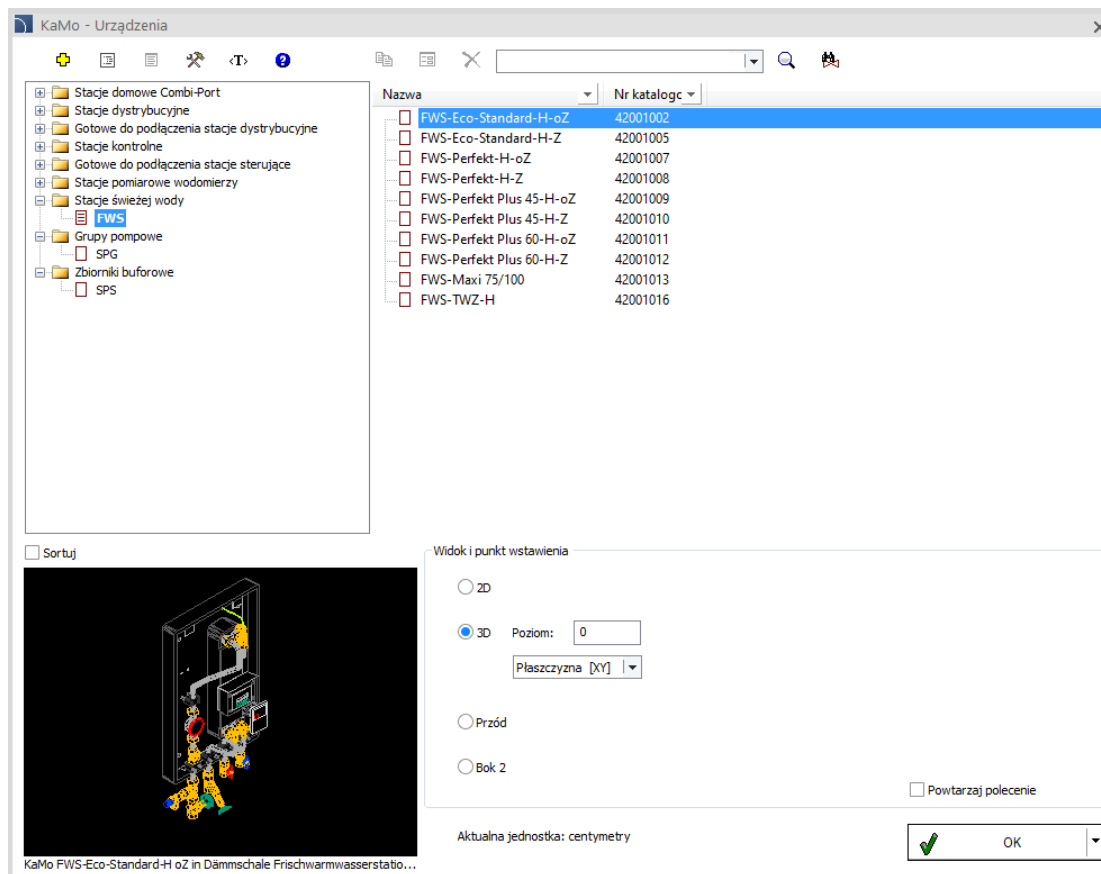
KaMo - Urządzenia

Stacje domowe Combi-Port
Stacje dystrybucyjne
Gotowe do podłączenia stacje dystrybucyjne
Stacje kontrolne
Gotowe do podłączenia stacje sterujące
Stacje pomiarowe wodomierzy
Stacje świeżej wody
FWS
Grupy pompowe
SPG
Zbiorniki buforowe
SPS

| Nazwa | Nr katalogc |
|---|---|
| FWS-Eco-Standard-H-oZ | 42001002 |
| FWS-Eco-Standard-H-Z | 42001005 |
| FWS-Perfekt-H-oZ | 42001007 |
| FWS-Perfekt-H-Z | 42001008 |
| FWS-Perfekt Plus 45-H-oZ | 42001009 |
| FWS-Perfekt Plus 45-H-Z | 42001010 |
| FWS-Perfekt Plus 60-H-oZ | 42001011 |
| FWS-Perfekt Plus 60-H-Z | 42001012 |
| FWS-Maxi 75/100 | 42001013 |
| FWS-TWZ-H | 42001016 |

Sortuj

Widok i punkt wstawienia
2D
3D Poziom: 0
Płaszczyzna [XY]
Przód
Bok 2
Powtarzaj polecenie

Aktualna jednostka: centymetry
OK

KaMo FWS-Eco-Standard-H oZ in Dämmschale Frischwarmwasserstatio...